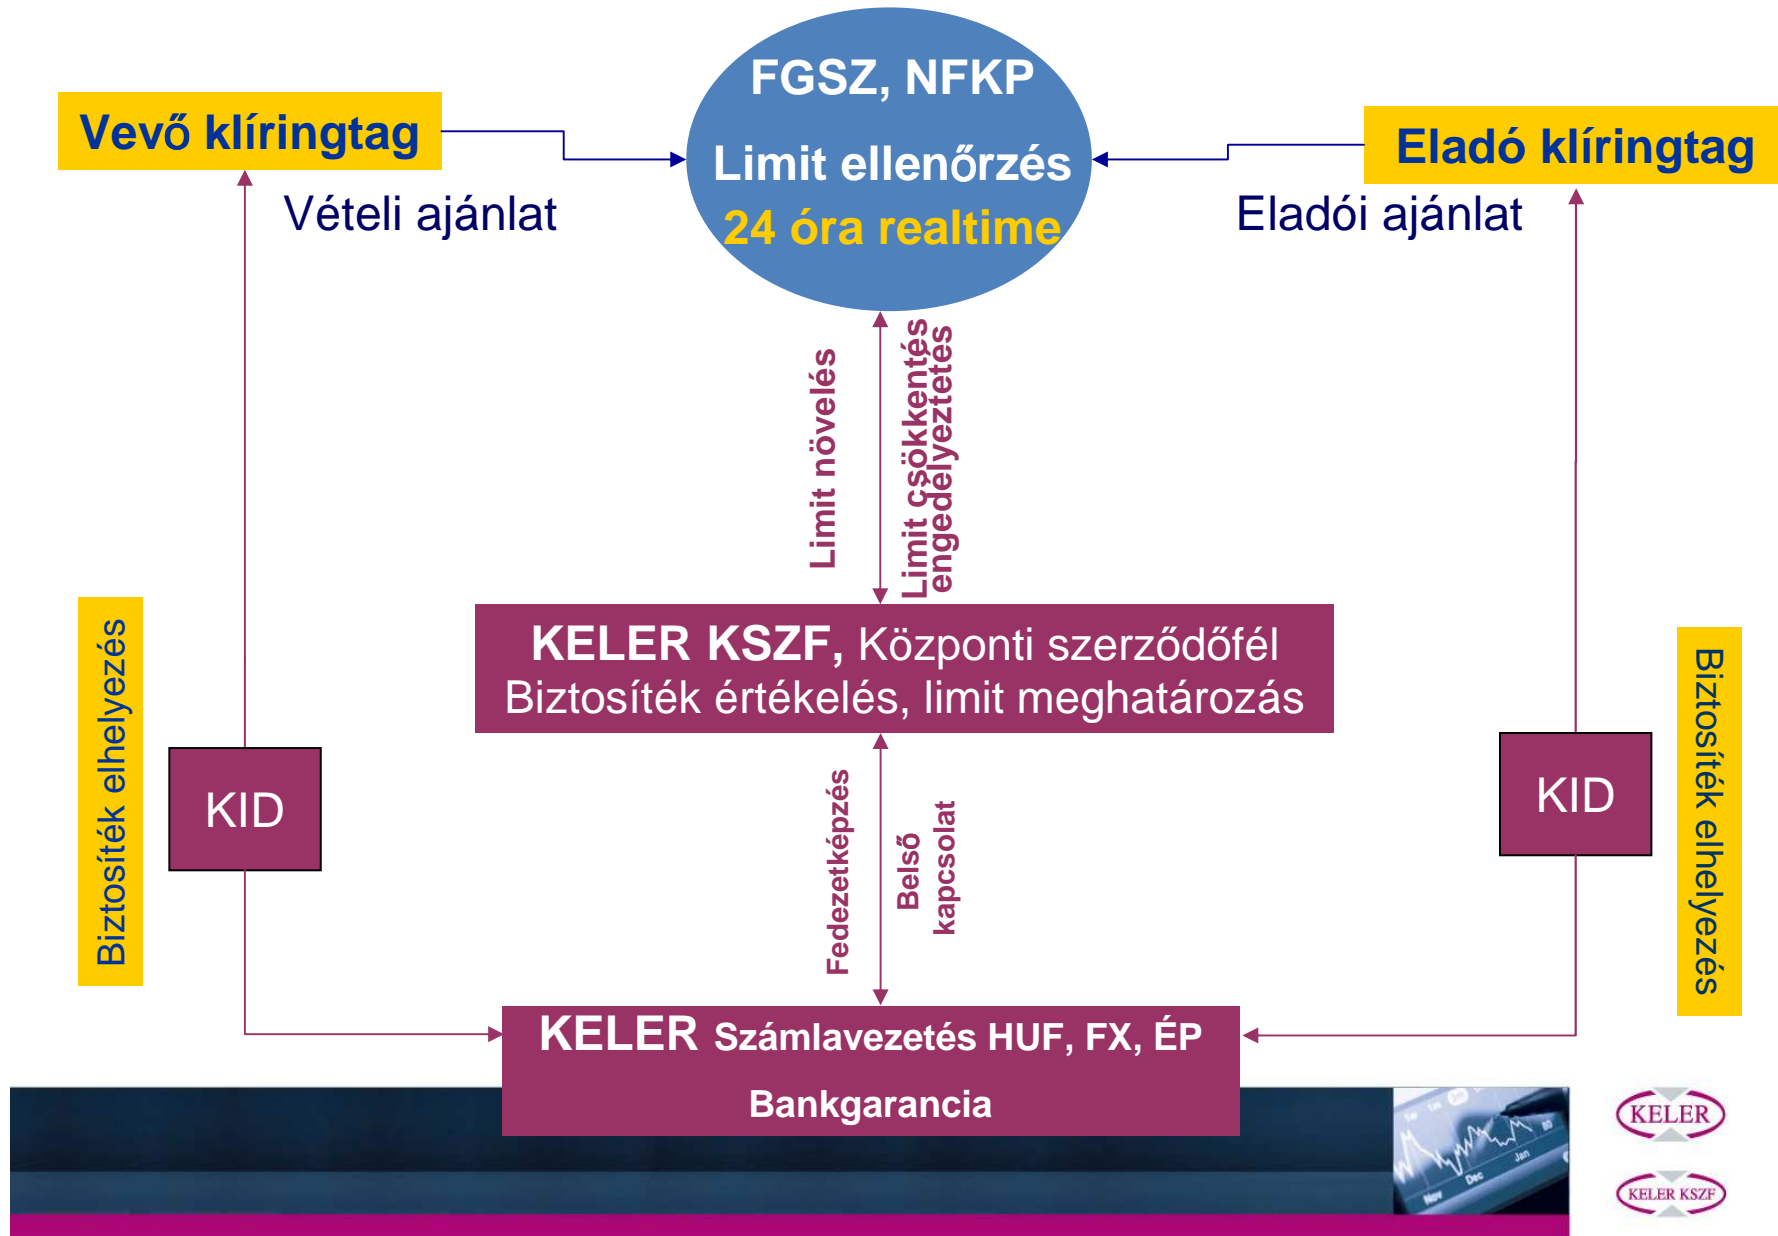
Vevő klíringtag

Vételi ajánlat

FGSZ, NFKP

Limit ellenőrzés

24 óra realtime

Eladó klíringtag

Eladói ajánlat

Limit növelés

Limit csökkentés engedélyeztetés

KELER KSZF, Központi szerződőfél
Biztosíték értékelés, limit meghatározás

Biztosíték elhelyezés

KID

KID

Biztosíték elhelyezés

Fedezetképzés

Belső kapcsolat

KELER Számlavezetés HUF, FX, ÉP

Bankgarancia

KELER

KELER KSZF